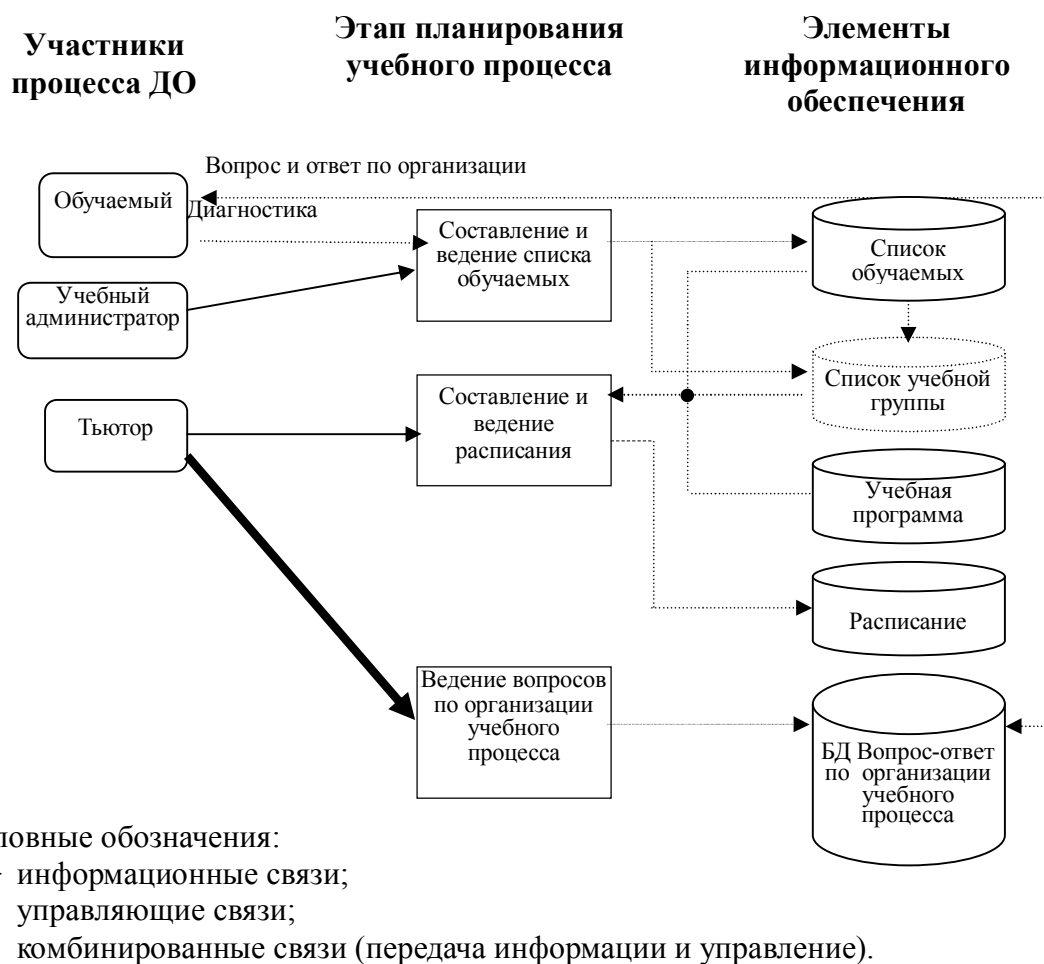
Участники процесса ДО

Этап планирования учебного процесса

Элементы информационного обеспечения

Вопрос и ответ по организации

Обучаемый

Диагностика

Составление и ведение списка обучаемых

Список обучаемых

Учебный администратор

Список учебной группы

Тьютор

Составление и ведение расписания

Учебная программа

Расписание

Ведение вопросов по организации учебного процесса

БД Вопрос-ответ по организации учебного процесса

ловные обозначения:
- информационные связи;
управляющие связи;
комбинированные связи (передача информации и управление).